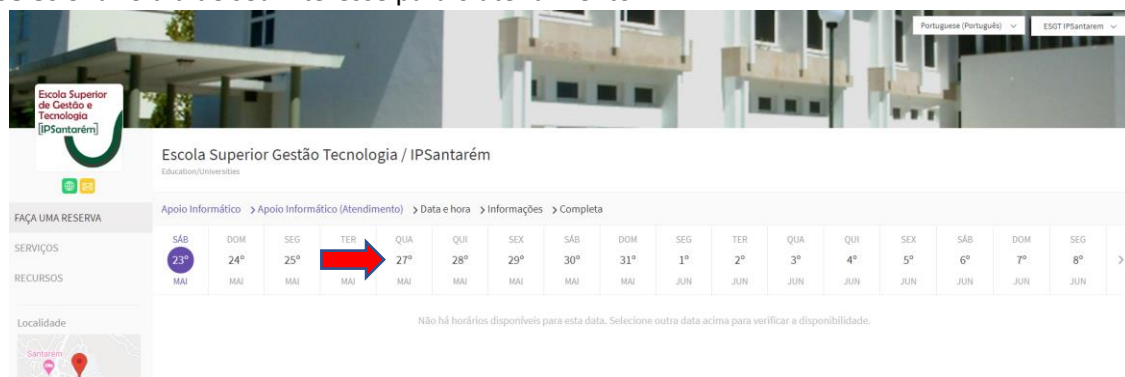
Portuguese (Português) ESGT IPSantarém

Escola Superior de Gestão e Tecnologia [IPSantarém]

Escola Superior Gestão Tecnologia / IPSantarém
Education/Universities

FAÇA UMA RESERVA
SERVIÇOS
RECURSOS

Localidade
Santarém

Apoio Informático > Apoio Informático (Atendimento) > Data e hora > Informações > Completa

| SÁB | DOM | SEG | TER | QUA | QUI | SEX | SÁB | DOM | SEG | TER | QUA | QUI | SEX | SÁB | DOM | SEG |
|---|---|---|---|---|---|---|---|---|---|---|---|---|---|---|---|---|
| 23° | 24° | 25° | 26° | 27° | 28° | 29° | 30° | 31° | 1° | 2° | 3° | 4° | 5° | 6° | 7° | 8° |
| MAI | MAI | MAI | MAI | MAI | MAI | MAI | MAI | MAI | JUN | JUN | JUN | JUN | JUN | JUN | JUN | JUN |

Não há horários disponíveis para esta data. Selecione outra data acima para verificar a disponibilidade.